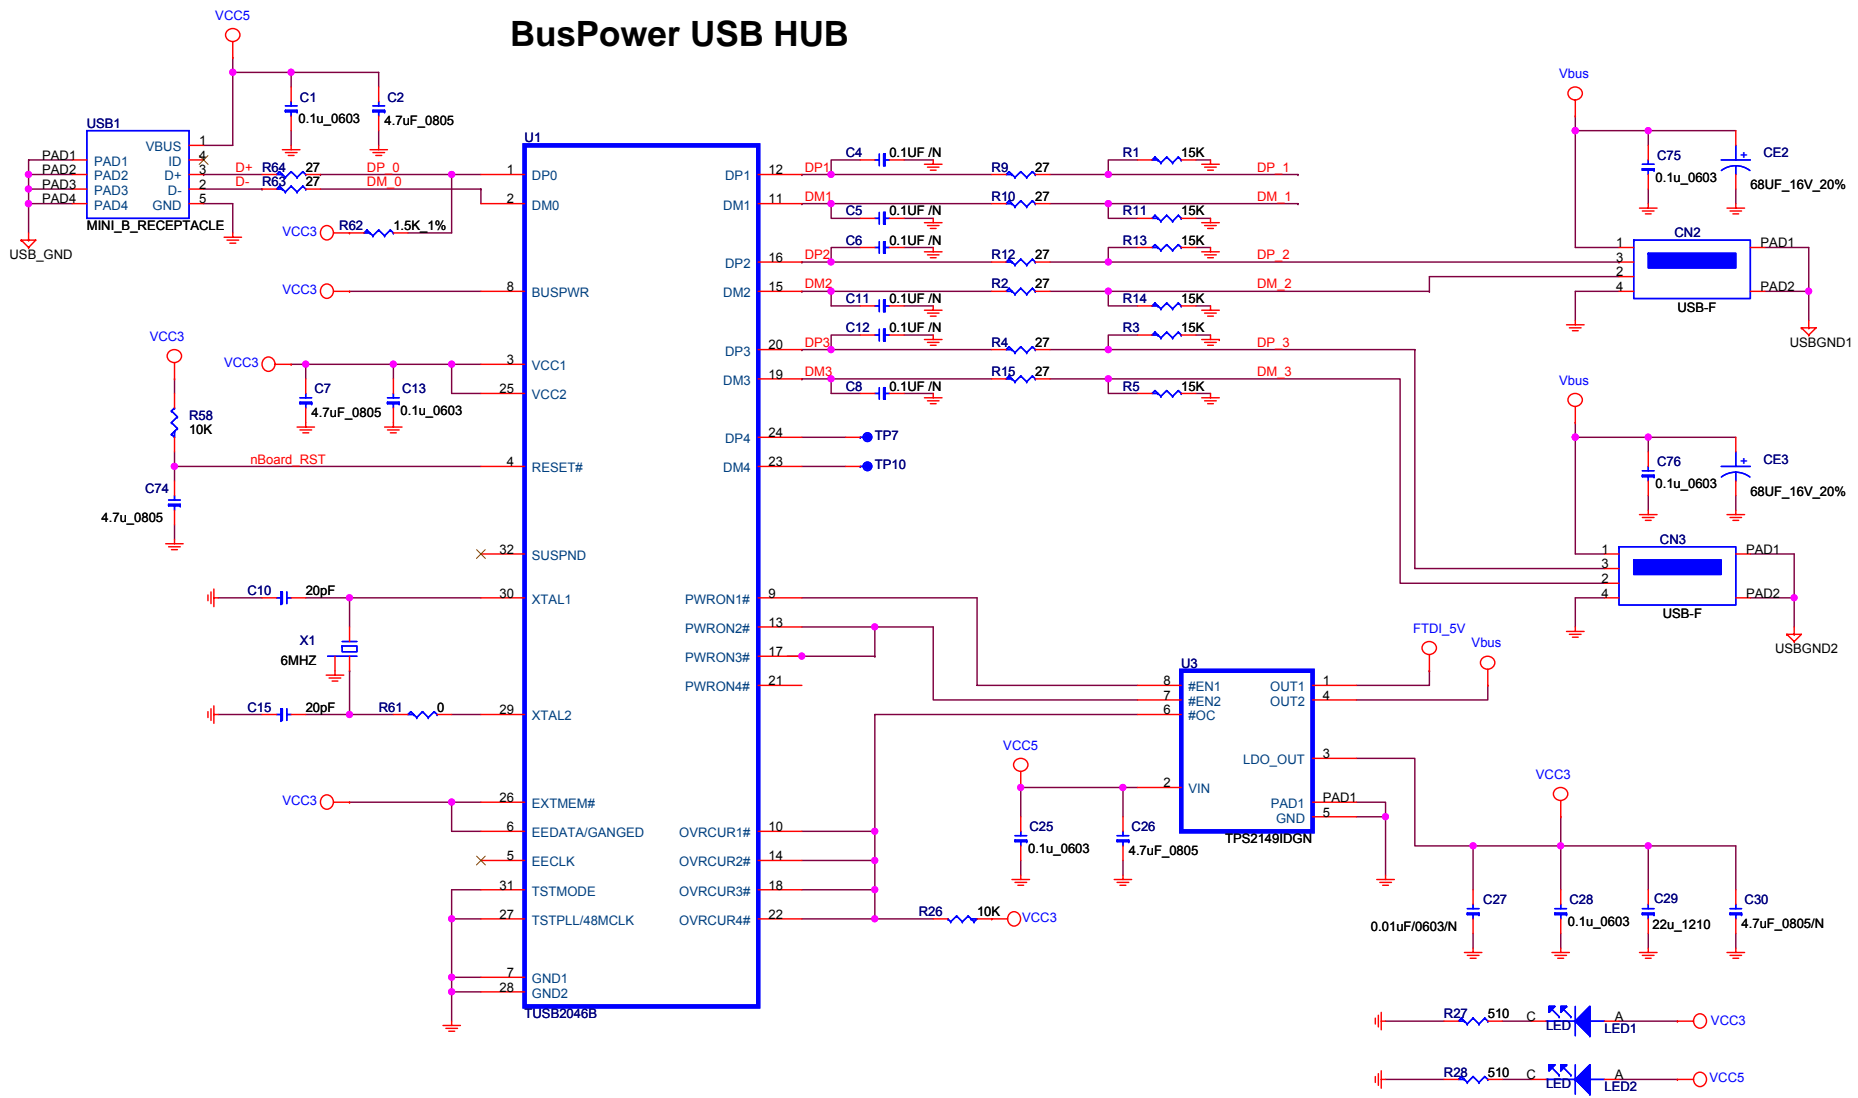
BusPower USB HUB

VCC5
C1 0.1u_0603
C2 4.7uF_0805
USB1
VBUS 1
ID 4
D+ 3
D- 2
GND 5
PAD1 PAD1
PAD2 PAD2
PAD3 PAD3
PAD4 PAD4
MINI_B_RECEPTACLE
USB_GND
D+ R64 27 DP_0
D- R63 27 DM_0
VCC3 R62 1.5K_1%
VCC3
VCC3
R58 10K
C74 4.7u_0805
VCC3
C7 4.7uF_0805
C13 0.1u_0603
nBoard_RST
C10 20pF
X1 6MHZ
C15 20pF
R61 0
VCC3

U1
1 DP0
2 DM0
8 BUSPWR
3 VCC1
25 VCC2
4 RESET#
32 SUSPND
30 XTAL1
29 XTAL2
26 EXTMEM#
6 EEDATA/GANGED
5 EECLK
31 TSTMODE
27 TSTPLL/48MCLK
7 GND1
28 GND2
TUSB2046B
DP1 12
DM1 11
DP2 16
DM2 15
DP3 20
DM3 19
DP4 24
DM4 23
PWRON1# 9
PWRON2# 13
PWRON3# 17
PWRON4# 21
OVRCUR1# 10
OVRCUR2# 14
OVRCUR3# 18
OVRCUR4# 22

DP1 C4 0.1UF /N R9 27 R1 15K DP_1
DM1 C5 0.1UF /N R10 27 R11 15K DM_1
DP2 C6 0.1UF /N R12 27 R13 15K DP_2
DM2 C11 0.1UF /N R2 27 R14 15K DM_2
DP3 C12 0.1UF /N R4 27 R3 15K DP_3
DM3 C8 0.1UF /N R15 27 R5 15K DM_3
TP7
TP10

Vbus
C75 0.1u_0603
CE2 68UF_16V_20%
CN2
1 3 2 4
PAD1
PAD2
USB-F
USBGND1
Vbus
C76 0.1u_0603
CE3 68UF_16V_20%
CN3
1 3 2 4
PAD1
PAD2
USB-F
USBGND2

FTDI_5V
Vbus
U3
8 #EN1
7 #EN2
6 #OC
2 VIN
OUT1 1
OUT2 4
LDO_OUT 3
PAD1 PAD1
GND 5
TPS2149IDGN
VCC5
C25 0.1u_0603
C26 4.7uF_0805
R26 10K VCC3
VCC3
C27 0.01uF/0603/N
C28 0.1u_0603
C29 22u_1210
C30 4.7uF_0805/N
R27 510 C LED A LED1 VCC3
R28 510 C LED A LED2 VCC5